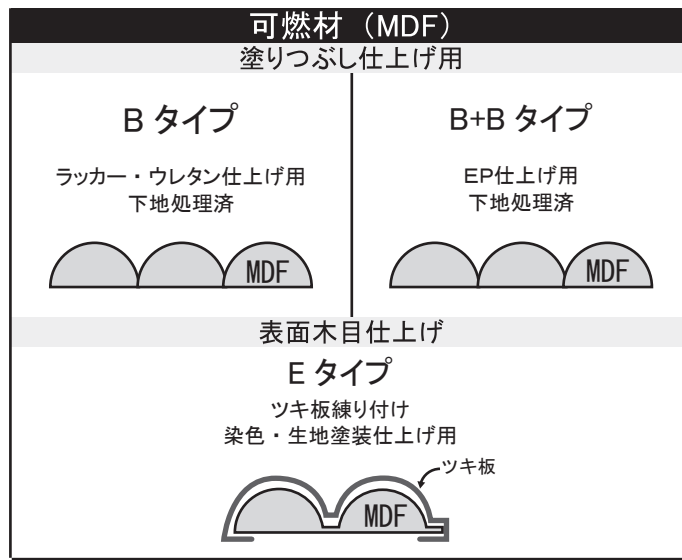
可燃材（MDF）

塗りつぶし仕上げ用

B タイプ

ラッカー・ウレタン仕上げ用
下地処理済

MDF

B+B タイプ

EP仕上げ用
下地処理済

MDF

表面木目仕上げ

E タイプ

ツキ板練り付け
染色・生地塗装仕上げ用

ツキ板

MDF